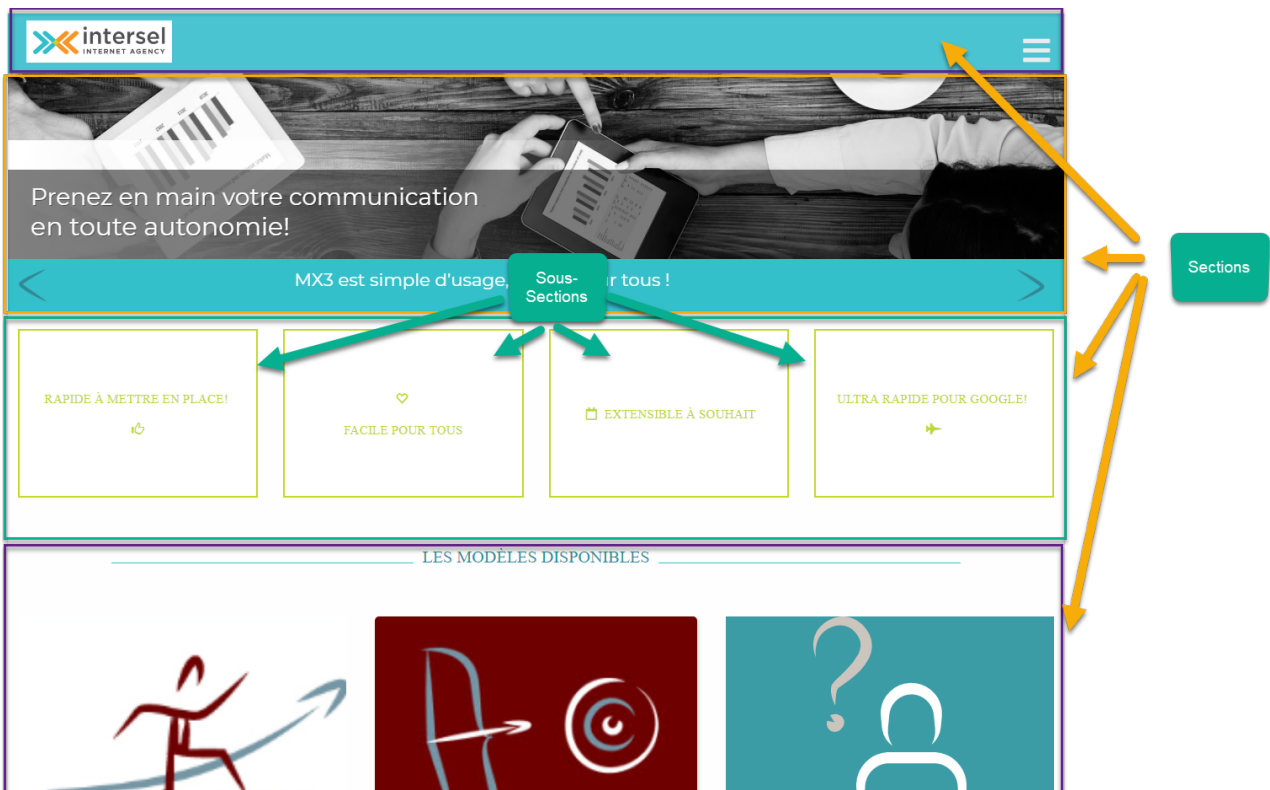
intersel
INTERNET AGENCY

Prenez en main votre communication en toute autonomie!

MX3 est simple d'usage, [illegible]r tous !

Sous-Sections

Sections

RAPIDE À METTRE EN PLACE!

FACILE POUR TOUS

EXTENSIBLE À SOUHAIT

ULTRA RAPIDE POUR GOOGLE!

LES MODÈLES DISPONIBLES